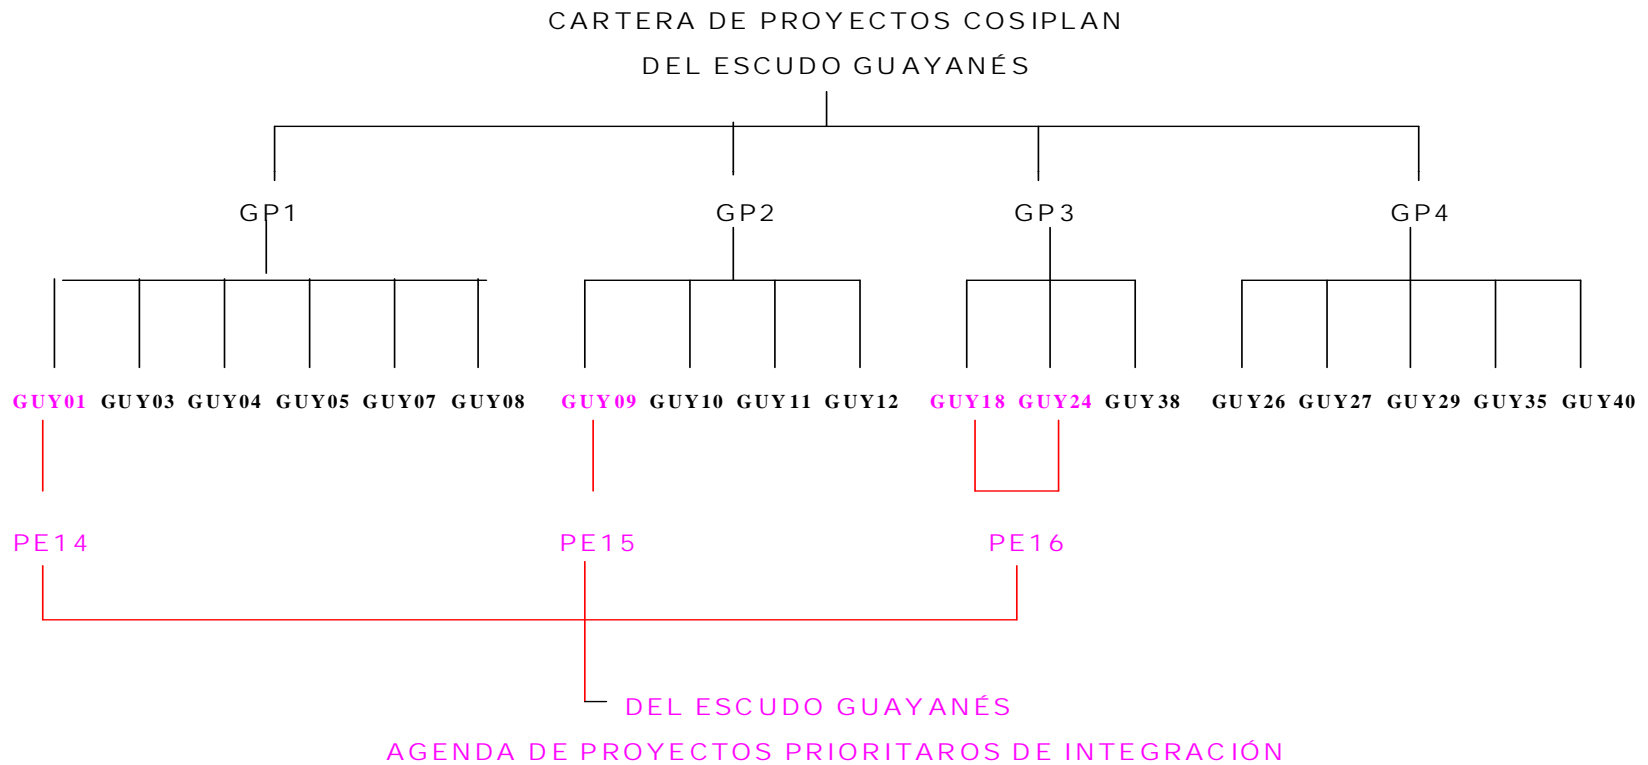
CARTERA DE PROYECTOS COSIPLAN
DEL ESCUDO GUAYANÉS

GP1 GP2 GP3 GP4

GUY01 GUY03 GUY04 GUY05 GUY07 GUY08 GUY09 GUY10 GUY11 GUY12 GUY18 GUY24 GUY38 GUY26 GUY27 GUY29 GUY35 GUY40

PE14 PE15 PE16

DEL ESCUDO GUAYANÉS
AGENDA DE PROYECTOS PRIORITAROS DE INTEGRACIÓN